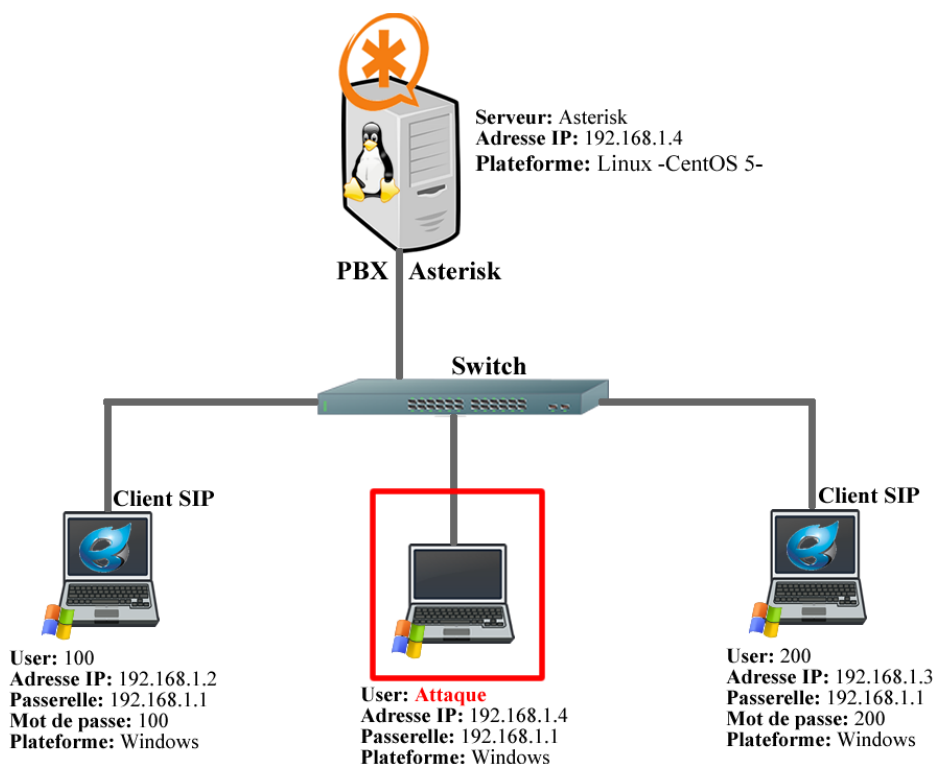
Serveur: Asterisk
Adresse IP: 192.168.1.4
Plateforme: Linux -CentOS 5-

PBX Asterisk

Switch

Client SIP

User: 100
Adresse IP: 192.168.1.2
Passerelle: 192.168.1.1
Mot de passe: 100
Plateforme: Windows

User: Attaque
Adresse IP: 192.168.1.4
Passerelle: 192.168.1.1
Plateforme: Windows

Client SIP

User: 200
Adresse IP: 192.168.1.3
Passerelle: 192.168.1.1
Mot de passe: 200
Plateforme: Windows